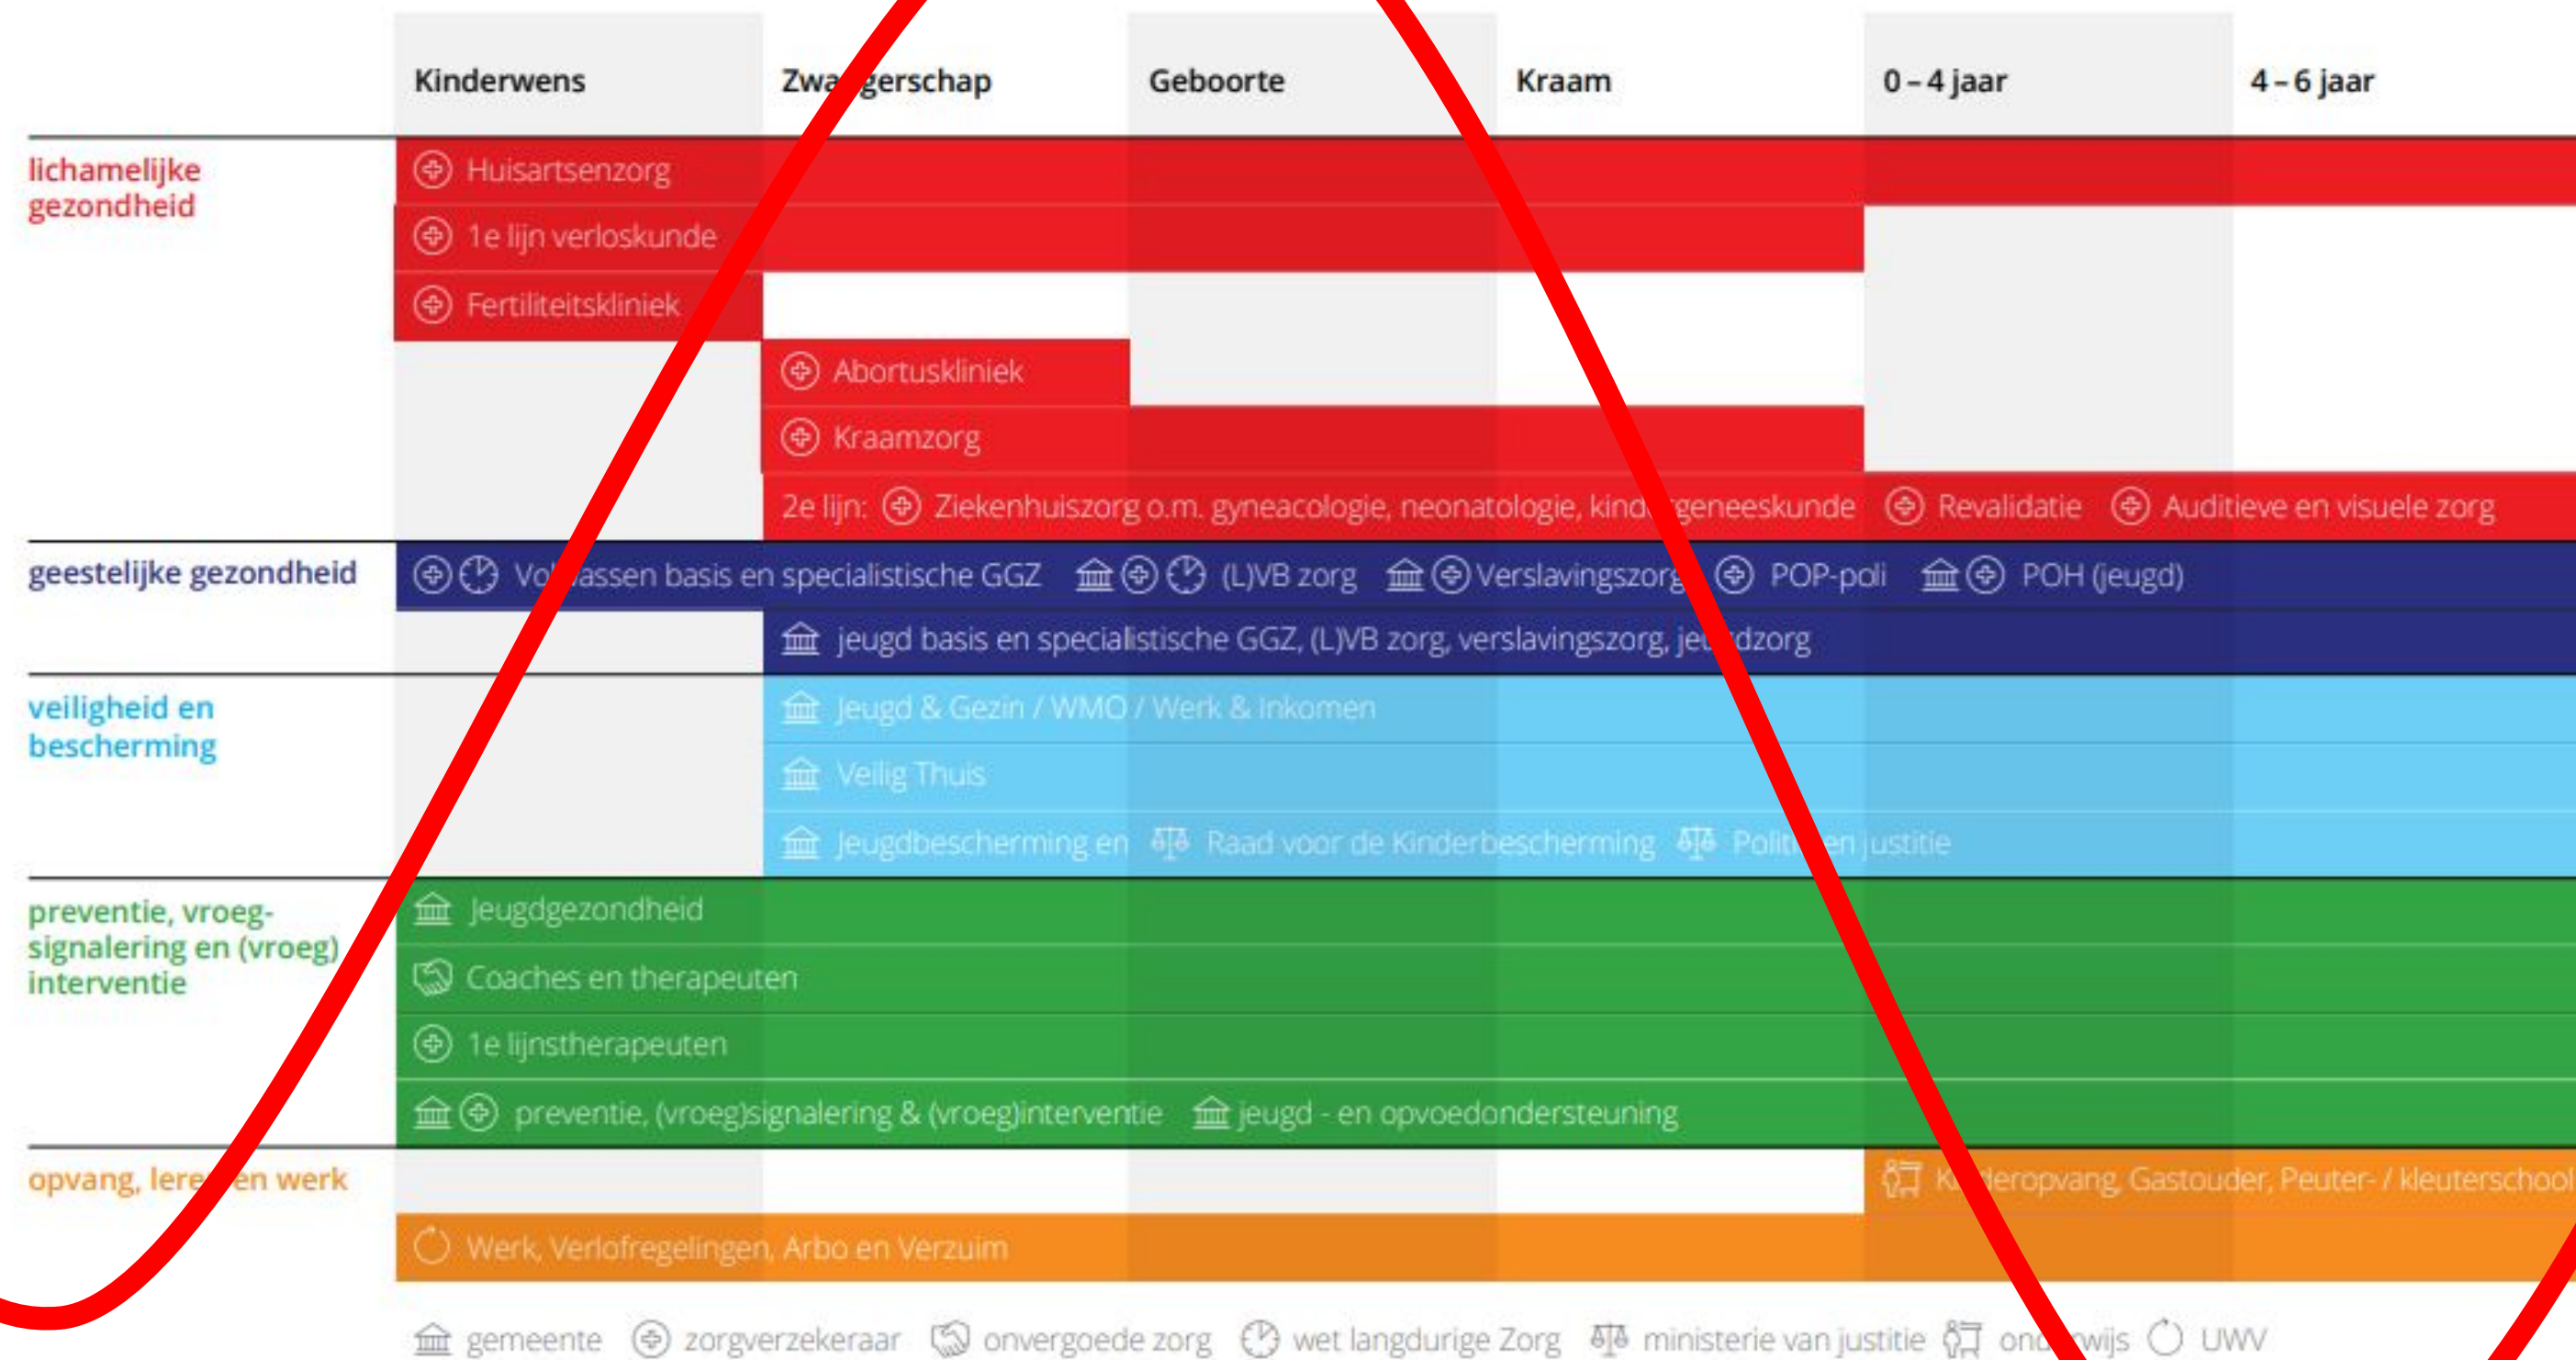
| | Kinderwens | Zwa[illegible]gerschap | Geboorte | Kraam | 0 – 4 jaar | 4 – 6 jaar |
|---|---|---|---|---|---|---|

lichamelijke gezondheid

Huisartsenzorg

1e lijn verloskunde

Fertiliteitskliniek

Abortuskliniek

Kraamzorg

2e lijn: Ziekenhuiszorg o.m. gyneacologie, neonatologie, kind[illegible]geneeskunde Revalidatie Auditieve en visuele zorg

geestelijke gezondheid

Vo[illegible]assen basis en specialistische GGZ (L)VB zorg Verslavingszorg POP-poli POH (jeugd)

jeugd basis en specialistische GGZ, (L)VB zorg, verslavingszorg, je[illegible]dzorg

veiligheid en bescherming

Jeugd & Gezin / WMO / Werk & Inkomen

Veilig Thuis

Jeugdbescherming en Raad voor de Kinderbescherming Polit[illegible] en justitie

preventie, vroeg-signalering en (vroeg) interventie

Jeugdgezondheid

Coaches en therapeuten

1e lijnstherapeuten

preventie, (vroeg)signalering & (vroeg)interventie jeugd - en opvoedondersteuning

opvang, lere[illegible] en werk

K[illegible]deropvang, Gastouder, Peuter- / kleuterschool

Werk, Verlofregelingen, Arbo en Verzuim

gemeente zorgverzekeraar onvergoede zorg wet langdurige Zorg ministerie van justitie ond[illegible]wijs UWV